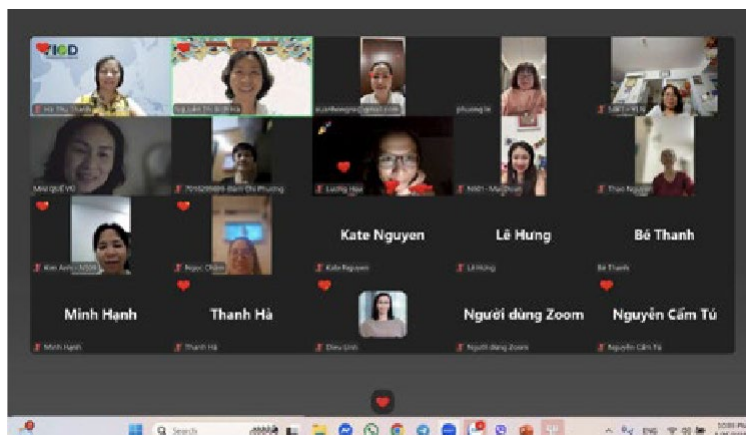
ICD

Hồ Thị Thanh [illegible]

Lại Lâm Thị Bích Hà

phuong le

Mai QUẾ VŨ

7015209999 Đinh Thị Phương

Lương Hậu

Kate Nguyen

Kate Nguyen

Lê Hưng

Lê Hưng

Bé Thanh

Bé Thanh

Kim Anh

Ngọc Châm

Thảo Nguyễn

Minh Hạnh

Minh Hạnh

Thanh Hà

Thanh Hà

Diệu Linh

Người dùng Zoom

Người dùng Zoom

Nguyễn Cẩm Tú

Nguyễn Cẩm Tú

Search

ENG